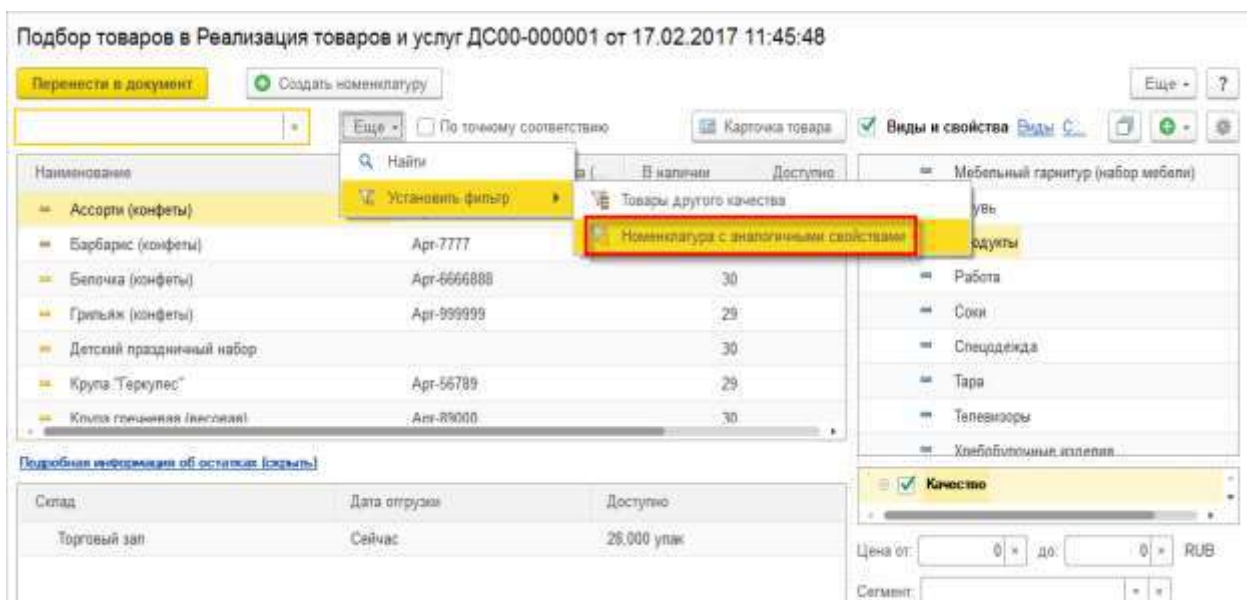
Подбор товаров в Реализация товаров и услуг ДС00-000001 от 17.02.2017 11:45:48

Перенести в документ | Создать номенклатуру | Еще | ?

Еще | По точному соответствию | Карточка товара | Виды и свойства Виды С...

Найти
Установить фильтр
Товары другого качества
Номенклатура с аналогичными свойствами

| Наименование | | В наличии | Доступно |
|---|---|---|---|
| Ассорти (конфеты) | | | |
| Барбарис (конфеты) | Арт-7777 | | |
| Белочка (конфеты) | Арт-6666888 | 30 | |
| Грильяж (конфеты) | Арт-999999 | 29 | |
| Детский праздничный набор | | 30 | |
| Крупа "Геркулес" | Арт-56789 | 29 | |
| Крупа гречневая (весовая) | Арт-89000 | 30 | |

Мебельный гарнитур (набор мебели)
...увь
...одукты
Работа
Соки
Спецодежда
Тара
Телевизоры
Хлебобулочные изделия

Подробная информация об остатках (скрыть)

| Склад | Дата отгрузки | Доступно |
|---|---|---|
| Торговый зал | Сейчас | 26,000 упак |

Качество

Цена от: 0 до: 0 RUB
Сегмент: